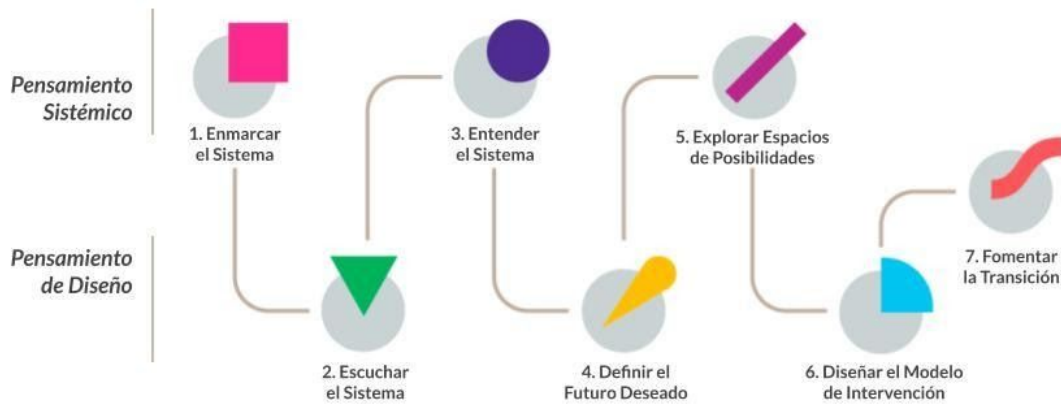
Pensamiento Sistémico

Pensamiento de Diseño

1. Enmarcar el Sistema

2. Escuchar el Sistema

3. Entender el Sistema

4. Definir el Futuro Deseado

5. Explorar Espacios de Posibilidades

6. Diseñar el Modelo de Intervención

7. Fomentar la Transición